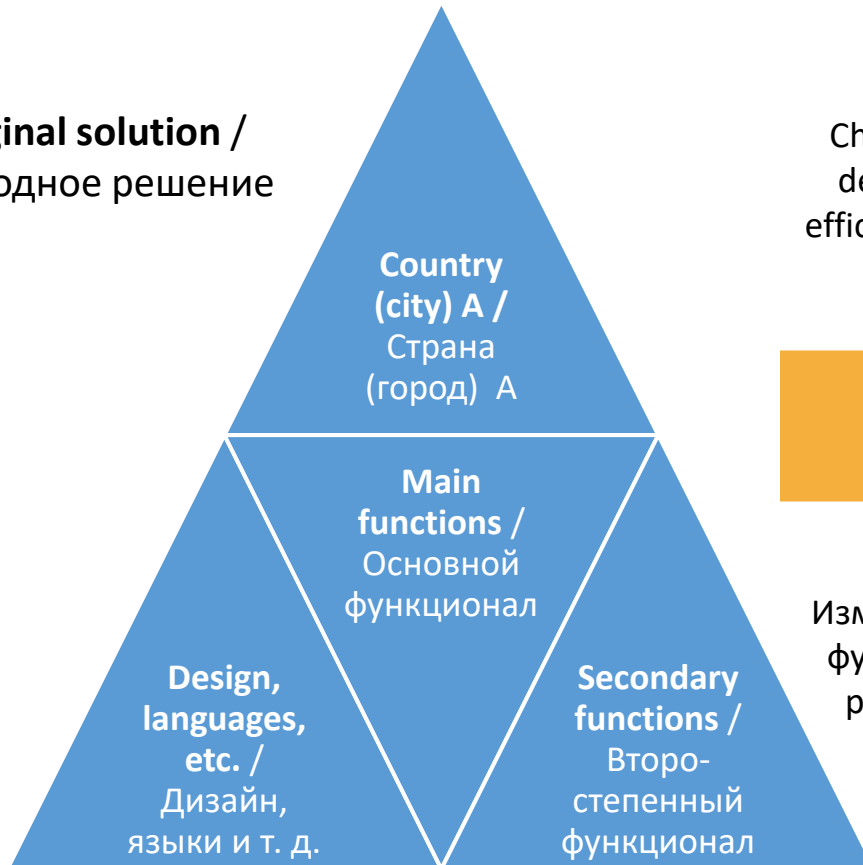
ginal solution /
одное решение

Country (city) A / Страна (город) A

Main functions / Основной функционал

Design, languages, etc. / Дизайн, языки и т. д.

Secondary functions / Второстепенный функционал

Ch
de
effic

Изм
фу
р